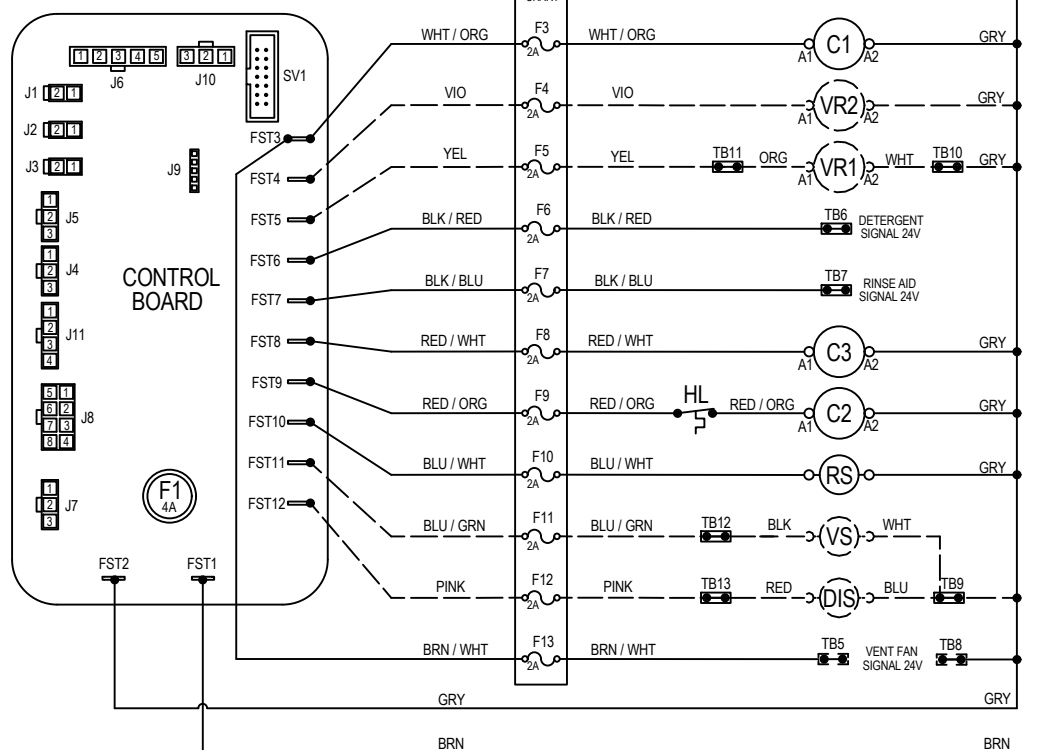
1 2 3 4 5
J6
3 2 1
J10
SV1
J1 2 1
J2 2 1
J3 2 1
J9
1 2 3 J5
1 2 3 J4
CONTROL BOARD
1 2 3 4 J11
5 1 6 2 7 3 8 4 J8
1 2 3 J7
F1 4A
FST2
FST1
FST3
FST4
FST5
FST6
FST7
FST8
FST9
FST10
FST11
FST12

WHT / ORG
F3 2A
WHT / ORG
C1
A1 A2
GRY

VIO
F4 2A
VIO
VR2
A1 A2
GRY

YEL
F5 2A
YEL
TB11
ORG
VR1
A1 A2
WHT
TB10
GRY

BLK / RED
F6 2A
BLK / RED
TB6
DETERGENT SIGNAL 24V

BLK / BLU
F7 2A
BLK / BLU
TB7
RINSE AID SIGNAL 24V

RED / WHT
F8 2A
RED / WHT
C3
A1 A2
GRY

RED / ORG
F9 2A
RED / ORG
HL
RED / ORG
C2
A1 A2
GRY

BLU / WHT
F10 2A
BLU / WHT
RS
GRY

BLU / GRN
F11 2A
BLU / GRN
TB12
BLK
VS
WHT

PINK
F12 2A
PINK
TB13
RED
DIS
BLU
TB9

BRN / WHT
F13 2A
BRN / WHT
TB5
VENT FAN SIGNAL 24V
TB8

GRY
GRY
BRN
BRN